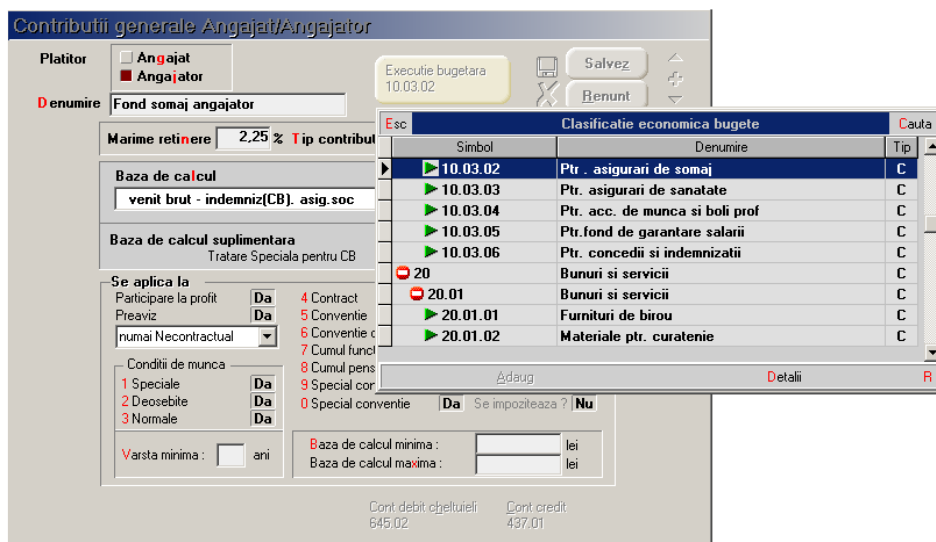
Contributii generale Angajat/Angajator

Platitor
Angajat
Angajator

Denumire Fond somaj angajator

Executie bugetara
10.03.02

Salvez
Renunt

Marime retinere 2,25 % Tip contribut

Baza de calcul
venit brut - indemniz(CB). asig.soc

Baza de calcul suplimentara
Tratare Speciala pentru CB

Se aplica la
Participare la profit Da
Preaviz Da
numai Necontractual

Conditii de munca
1 Speciale Da
2 Deosebite Da
3 Normale Da

Varsta minima : ani

4 Contract
5 Conventie
6 Conventie c
7 Cumul funct
8 Cumul pens
9 Special con
0 Special conventie Da Se impoziteaza ? Nu

Baza de calcul minima : lei
Baza de calcul maxima : lei

Cont debit cheltuieli
645.02
Cont credit
437.01

Esc Clasificatie economica bugete Cauta

| Simbol | Denumire | Tip |
|---|---|---|
| 10.03.02 | Ptr . asigurari de somaj | C |
| 10.03.03 | Ptr. asigurari de sanatate | C |
| 10.03.04 | Ptr. acc. de munca si boli prof | C |
| 10.03.05 | Ptr.fond de garantare salarii | C |
| 10.03.06 | Ptr. concedii si indemnizatii | C |
| 20 | Bunuri si servicii | C |
| 20.01 | Bunuri si servicii | C |
| 20.01.01 | Furnituri de birou | C |
| 20.01.02 | Materiale ptr. curatenie | C |

Adaug Detalii R